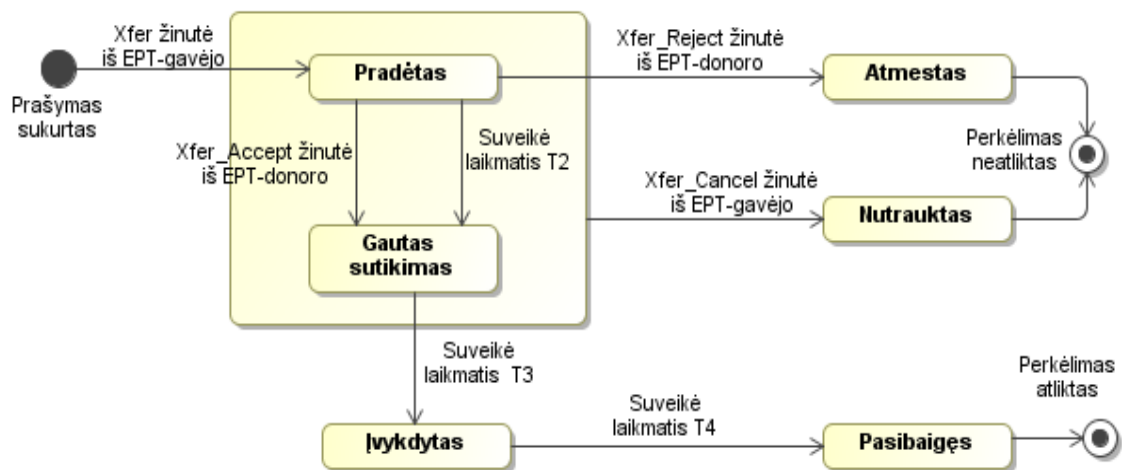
Xfer žinutė iš EPT-gavėjo

Prašymas sukurtas

Pradėtas

Xfer_Accept žinutė iš EPT-donoro

Suveikė laikmatis T2

Gautas sutikimas

Xfer_Reject žinutė iš EPT-donoro

Atmestas

Perkėlimas neatliktas

Xfer_Cancel žinutė iš EPT-gavėjo

Nutrauktas

Suveikė laikmatis T3

Įvykdytas

Suveikė laikmatis T4

Pasibaigęs

Perkėlimas atliktas